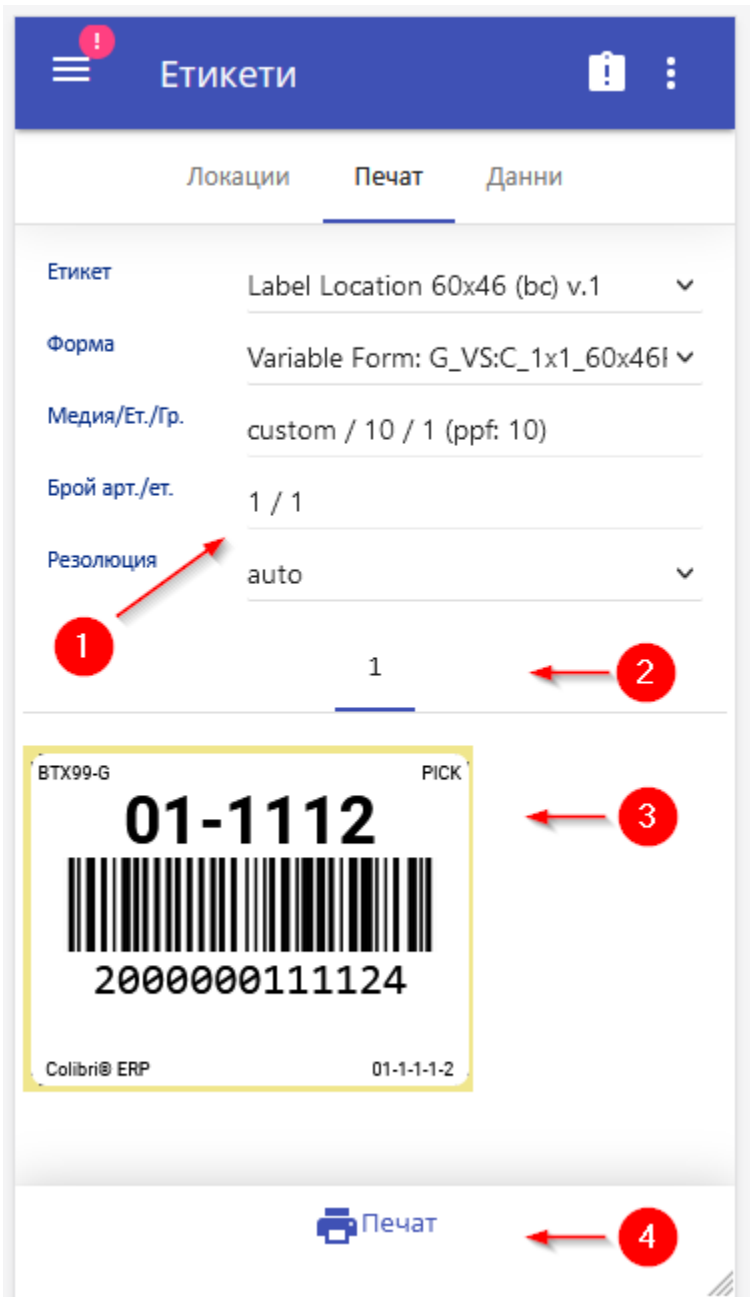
!

Етикети

Локации Печат Данни

Етикет Label Location 60x46 (bc) v.1

Форма Variable Form: G_VS:C_1x1_60x46I

Медия/Ет./Гр. custom / 10 / 1 (ppf: 10)

Брой арт./ет. 1 / 1

Резолюция auto

1

1

2

BTX99-G PICK

01-1112

2000000111124

Colibri® ERP 01-1-1-1-2

3

Печат

4